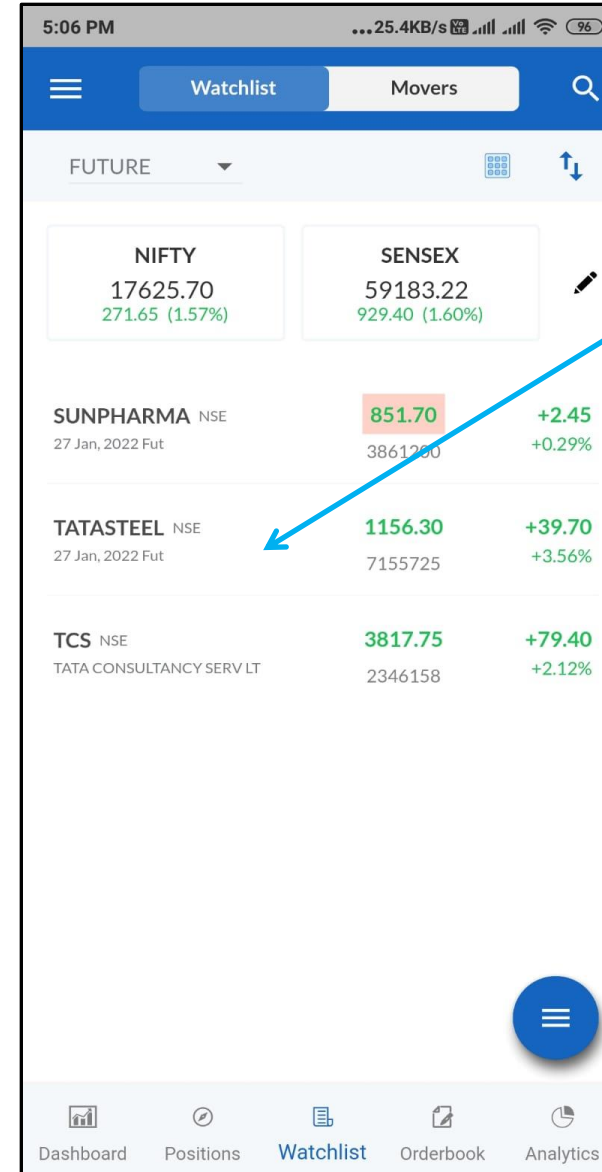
5:06 PM ...25.4KB/s 96

Watchlist Movers

FUTURE

NIFTY
17625.70
271.65 (1.57%)

SENSEX
59183.22
929.40 (1.60%)

SUNPHARMA NSE
27 Jan, 2022 Fut
851.70
3861200
+2.45
+0.29%

TATASTEEL NSE
27 Jan, 2022 Fut
1156.30
7155725
+39.70
+3.56%

TCS NSE
TATA CONSULTANCY SERV LT
3817.75
2346158
+79.40
+2.12%

Dashboard Positions Watchlist Orderbook Analytics